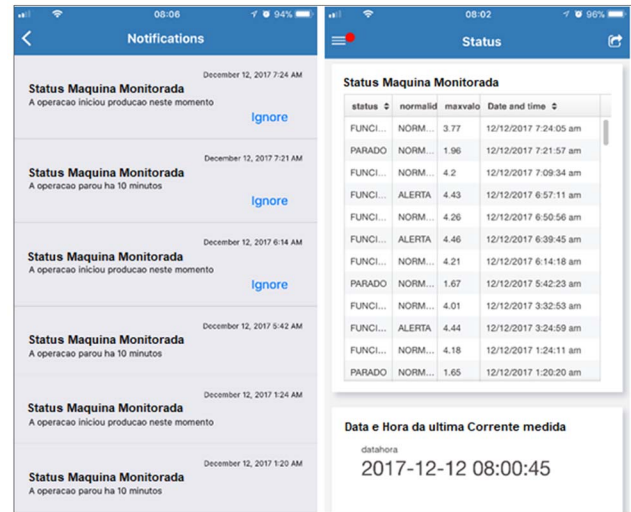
08:06 94%

Notifications

December 12, 2017 7:24 AM
Status Maquina Monitorada
A operacao iniciou producao neste momento
Ignore

December 12, 2017 7:21 AM
Status Maquina Monitorada
A operacao parou ha 10 minutos
Ignore

December 12, 2017 6:14 AM
Status Maquina Monitorada
A operacao iniciou producao neste momento
Ignore

December 12, 2017 5:42 AM
Status Maquina Monitorada
A operacao parou ha 10 minutos

December 12, 2017 1:24 AM
Status Maquina Monitorada
A operacao iniciou producao neste momento

December 12, 2017 1:20 AM
Status Maquina Monitorada
A operacao parou ha 10 minutos

08:02 96%

Status

Status Maquina Monitorada

| status | normalid | maxvalo | Date and time |
|---|---|---|---|
| FUNCI... | NORM... | 3.77 | 12/12/2017 7:24:05 am |
| PARADO | NORM... | 1.96 | 12/12/2017 7:21:57 am |
| FUNCI... | NORM... | 4.2 | 12/12/2017 7:09:34 am |
| FUNCI... | ALERTA | 4.43 | 12/12/2017 6:57:11 am |
| FUNCI... | NORM... | 4.26 | 12/12/2017 6:50:56 am |
| FUNCI... | ALERTA | 4.46 | 12/12/2017 6:39:45 am |
| FUNCI... | NORM... | 4.21 | 12/12/2017 6:14:18 am |
| PARADO | NORM... | 1.67 | 12/12/2017 5:42:23 am |
| FUNCI... | NORM... | 4.01 | 12/12/2017 3:32:53 am |
| FUNCI... | ALERTA | 4.44 | 12/12/2017 3:24:59 am |
| FUNCI... | NORM... | 4.18 | 12/12/2017 1:24:11 am |
| PARADO | NORM... | 1.65 | 12/12/2017 1:20:20 am |

Data e Hora da ultima Corrente medida
datahora
2017-12-12 08:00:45